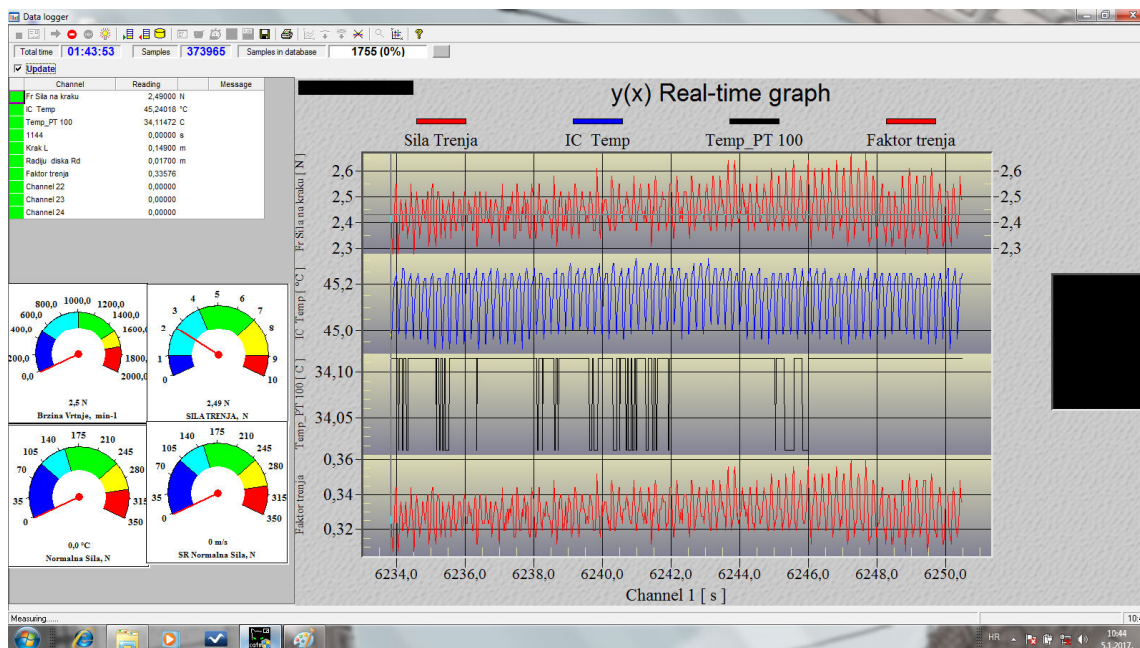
Data logger

Total time 01:43:53 Samples 373965 Samples in database 1755 (0%)

Update

| Channel | Reading | Message |
|---|---|---|
| Fr Sila na kraku | 2,49000 N | |
| IC Temp | 45,24018 °C | |
| Temp_PT 100 | 34,11472 C | |
| 1144 | 0,00000 s | |
| Krak L | 0,14900 m | |
| Radiju diska Rd | 0,01700 m | |
| Faktor trenja | 0,33576 | |
| Channel 22 | 0,00000 | |
| Channel 23 | 0,00000 | |
| Channel 24 | 0,00000 | |

0,0 200,0 400,0 600,0 800,0 1000,0 1200,0 1400,0 1600,0 1800,0 2000,0
2,5 N
Brzina Vrtnje, min-1

0 1 2 3 4 5 6 7 8 9 10
2,49 N
SILA TRENJA, N

0 35 70 105 140 175 210 245 280 315 350
0,0 °C
Normalna Sila, N

0 35 70 105 140 175 210 245 280 315 350
0 m/s
SR Normalna Sila, N

y(x) Real-time graph

Sila Trenja IC Temp Temp_PT 100 Faktor trenja

Fr Sila na kraku [ N ]
2,6 2,5 2,4 2,3
IC Temp [ °C ]
45,2 45,0
Temp_PT 100 [ C ]
34,10 34,05
Faktor trenja
0,36 0,34 0,32

6234,0 6236,0 6238,0 6240,0 6242,0 6244,0 6246,0 6248,0 6250,0
Channel 1 [ s ]

Measuring.....

HR 10:44 5.1.2017.